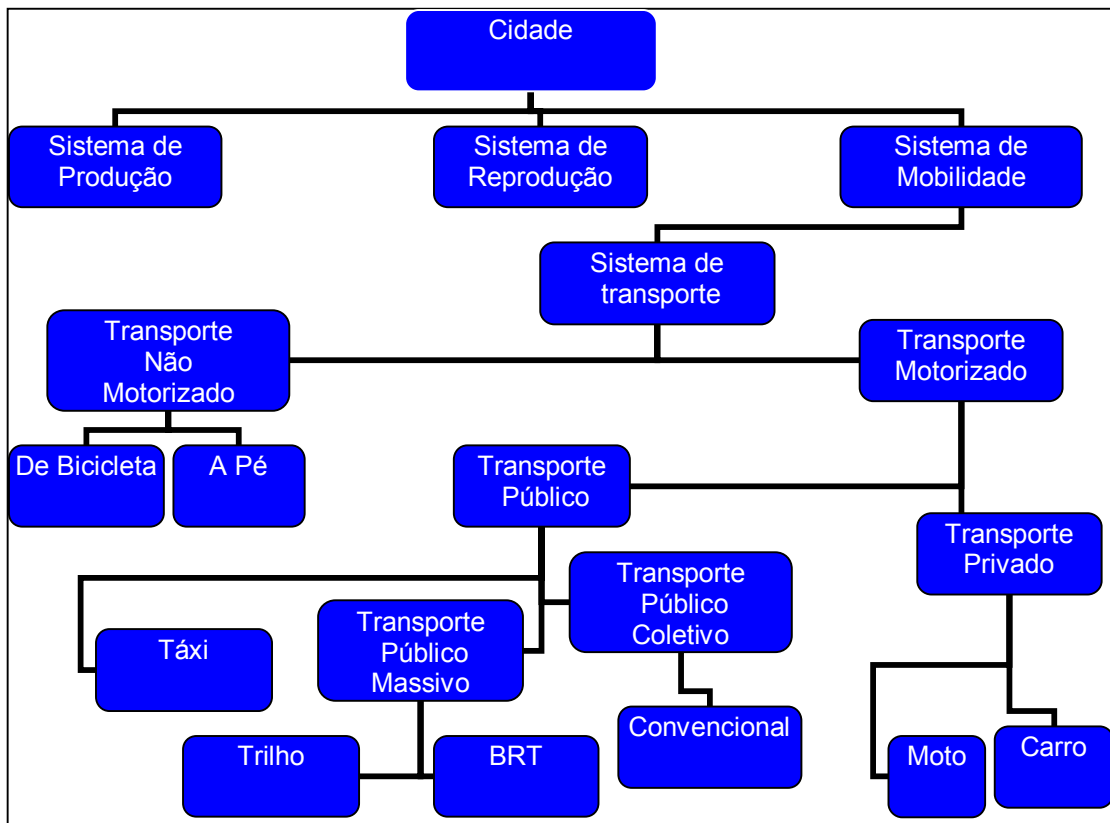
Cidade

Sistema de Produção

Sistema de Reprodução

Sistema de Mobilidade

Sistema de transporte

Transporte Não Motorizado

Transporte Motorizado

De Bicicleta

A Pé

Transporte Público

Transporte Privado

Transporte Público Coletivo

Táxi

Transporte Público Massivo

Convencional

Trilho

BRT

Moto

Carro